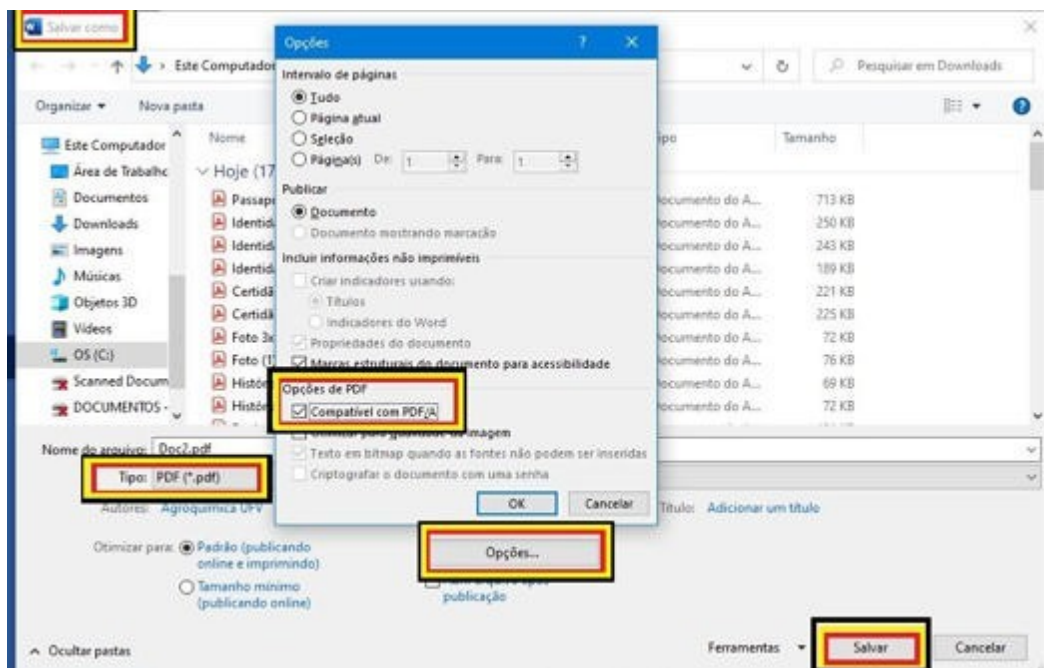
Salvar como

Este Computador

Pesquisar em Downloads

Organizar ▾ Nova pasta

Este Computador
Área de Trabalho
Documentos
Downloads
Imagens
Músicas
Objetos 3D
Vídeos
OS (C:)
Scanned Docum
DOCUMENTOS -

Nome
Hoje (17
Passap
Identid
Identid
Identid
Certidã
Certidã
Foto 3x
Foto (1
Históri
Históri

Tipo
Documento do A... 713 KB
Documento do A... 250 KB
Documento do A... 243 KB
Documento do A... 189 KB
Documento do A... 221 KB
Documento do A... 225 KB
Documento do A... 72 KB
Documento do A... 76 KB
Documento do A... 69 KB
Documento do A... 72 KB

Tamanho

Opções ? ✕

Intervalo de páginas
Tudo
Página atual
Seleção
Página(s) De: 1 Para: 1

Publicar
Documento
Documento mostrando marcação

Incluir informações não imprimíveis
Criar indicadores usando:
Títulos
Indicadores do Word
Propriedades do documento
Marcas estruturais do documento para acessibilidade

Opções de PDF
Compatível com PDF/A
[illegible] qualidade de imagem
Texto em bitmap quando as fontes não podem ser inseridas
Criptografar o documento com uma senha

OK Cancelar

Nome do arquivo: Doc2.pdf
Tipo: PDF (*.pdf)
Autores: Agroquímica UFV
Título: Adicionar um título

Otimizar para: Padrão (publicando online e imprimindo)
Tamanho mínimo (publicando online)

Opções...

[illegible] publicação

Ocultar pastas

Ferramentas ▾ Salvar Cancelar